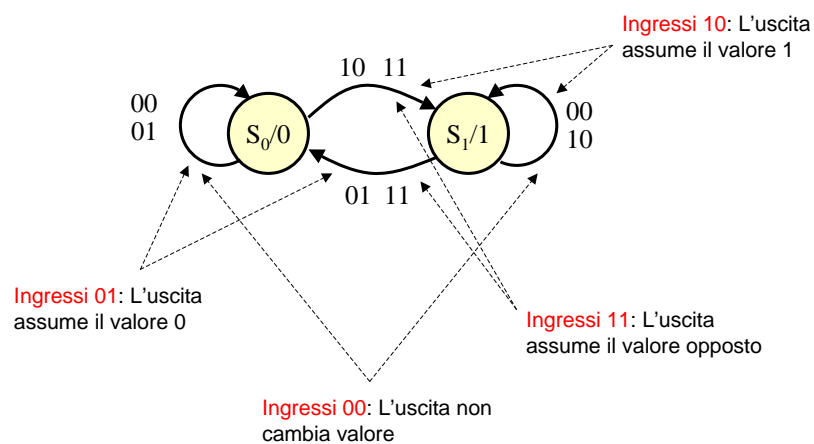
Ingressi 10: L'uscita assume il valore 1

10 11

00
01

$S_0/0$

$S_1/1$

00
10

01 11

Ingressi 01: L'uscita assume il valore 0

Ingressi 11: L'uscita assume il valore opposto

Ingressi 00: L'uscita non cambia valore